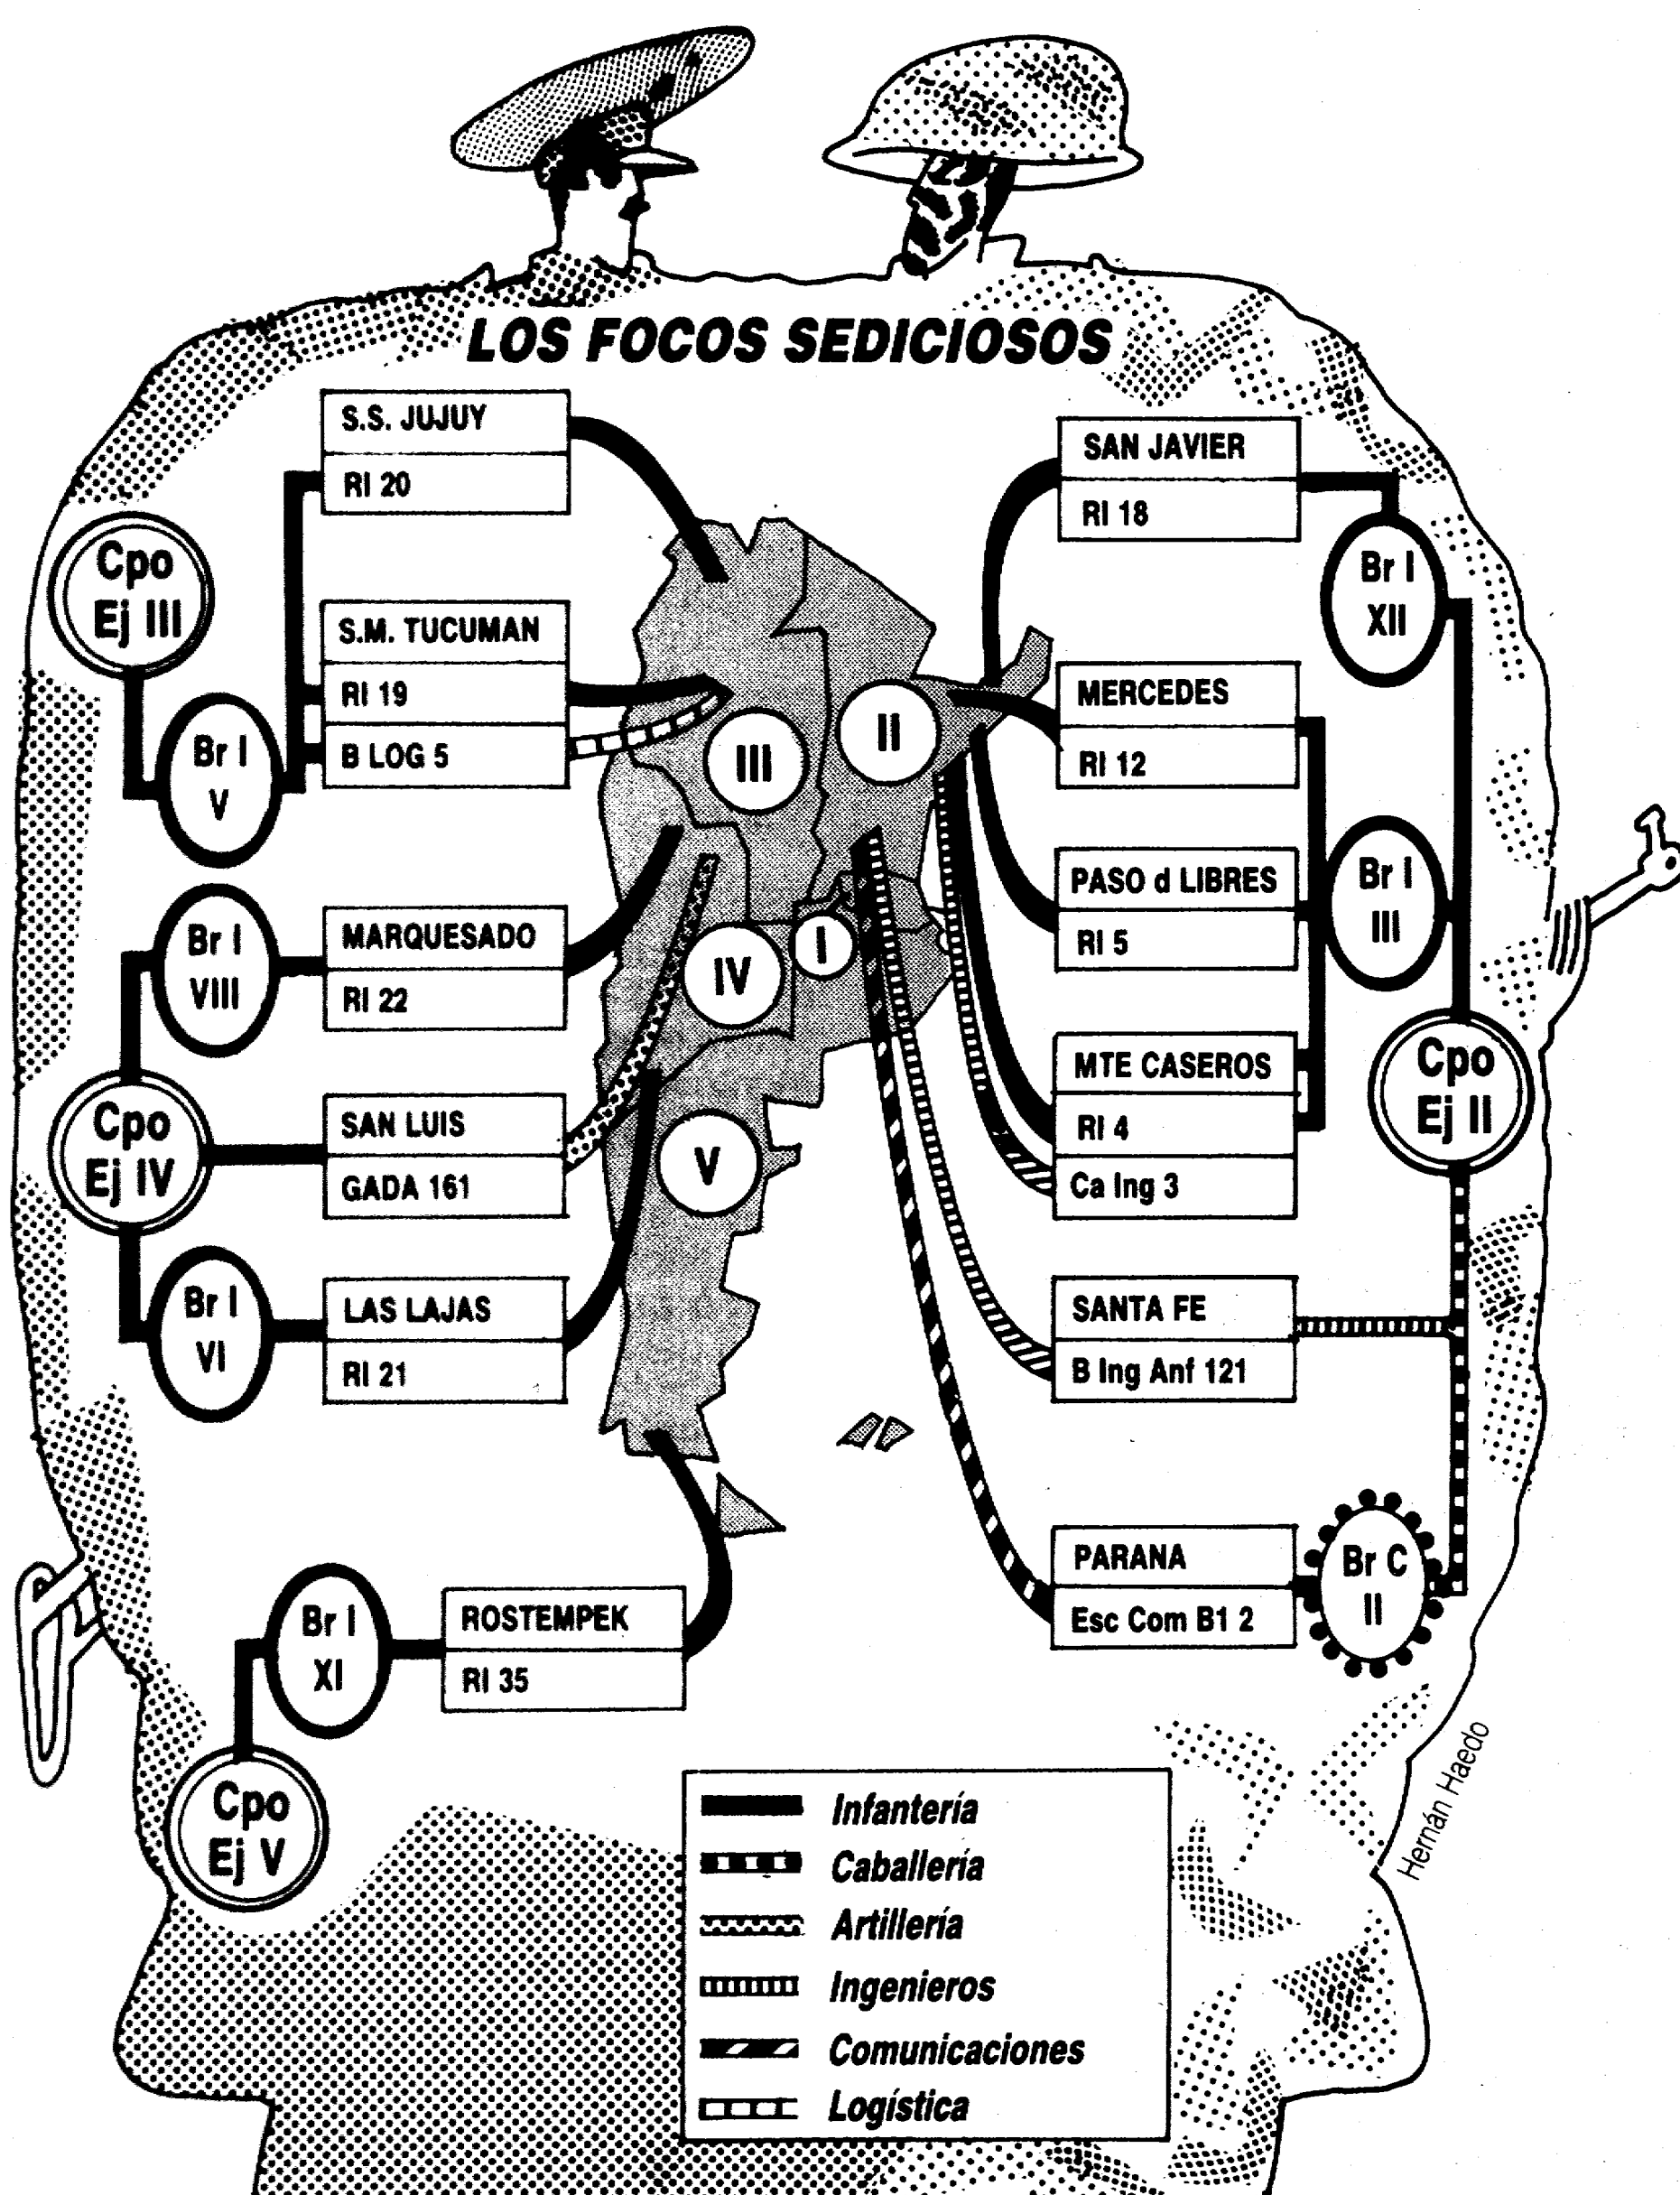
LOS FOCOS SEDICIOSOS

Cpo Ej III

Br I V

S.S. JUJUY
RI 20

S.M. TUCUMAN
RI 19
B LOG 5

Br I VIII

MARQUESADO
RI 22

Cpo Ej IV

SAN LUIS
GADA 161

Br I VI

LAS LAJAS
RI 21

Br I XI

ROSTEMPEK
RI 35

Cpo Ej V

III
II
IV
I
V

SAN JAVIER
RI 18

Br I XII

MERCEDES
RI 12

PASO d LIBRES
RI 5

Br I III

MTE CASEROS
RI 4
Ca Ing 3

Cpo Ej II

SANTA FE
B Ing Anf 121

PARANA
Esc Com B1 2

Br C II

Infantería
Caballería
Artillería
Ingenieros
Comunicaciones
Logística

Hernán Haedo